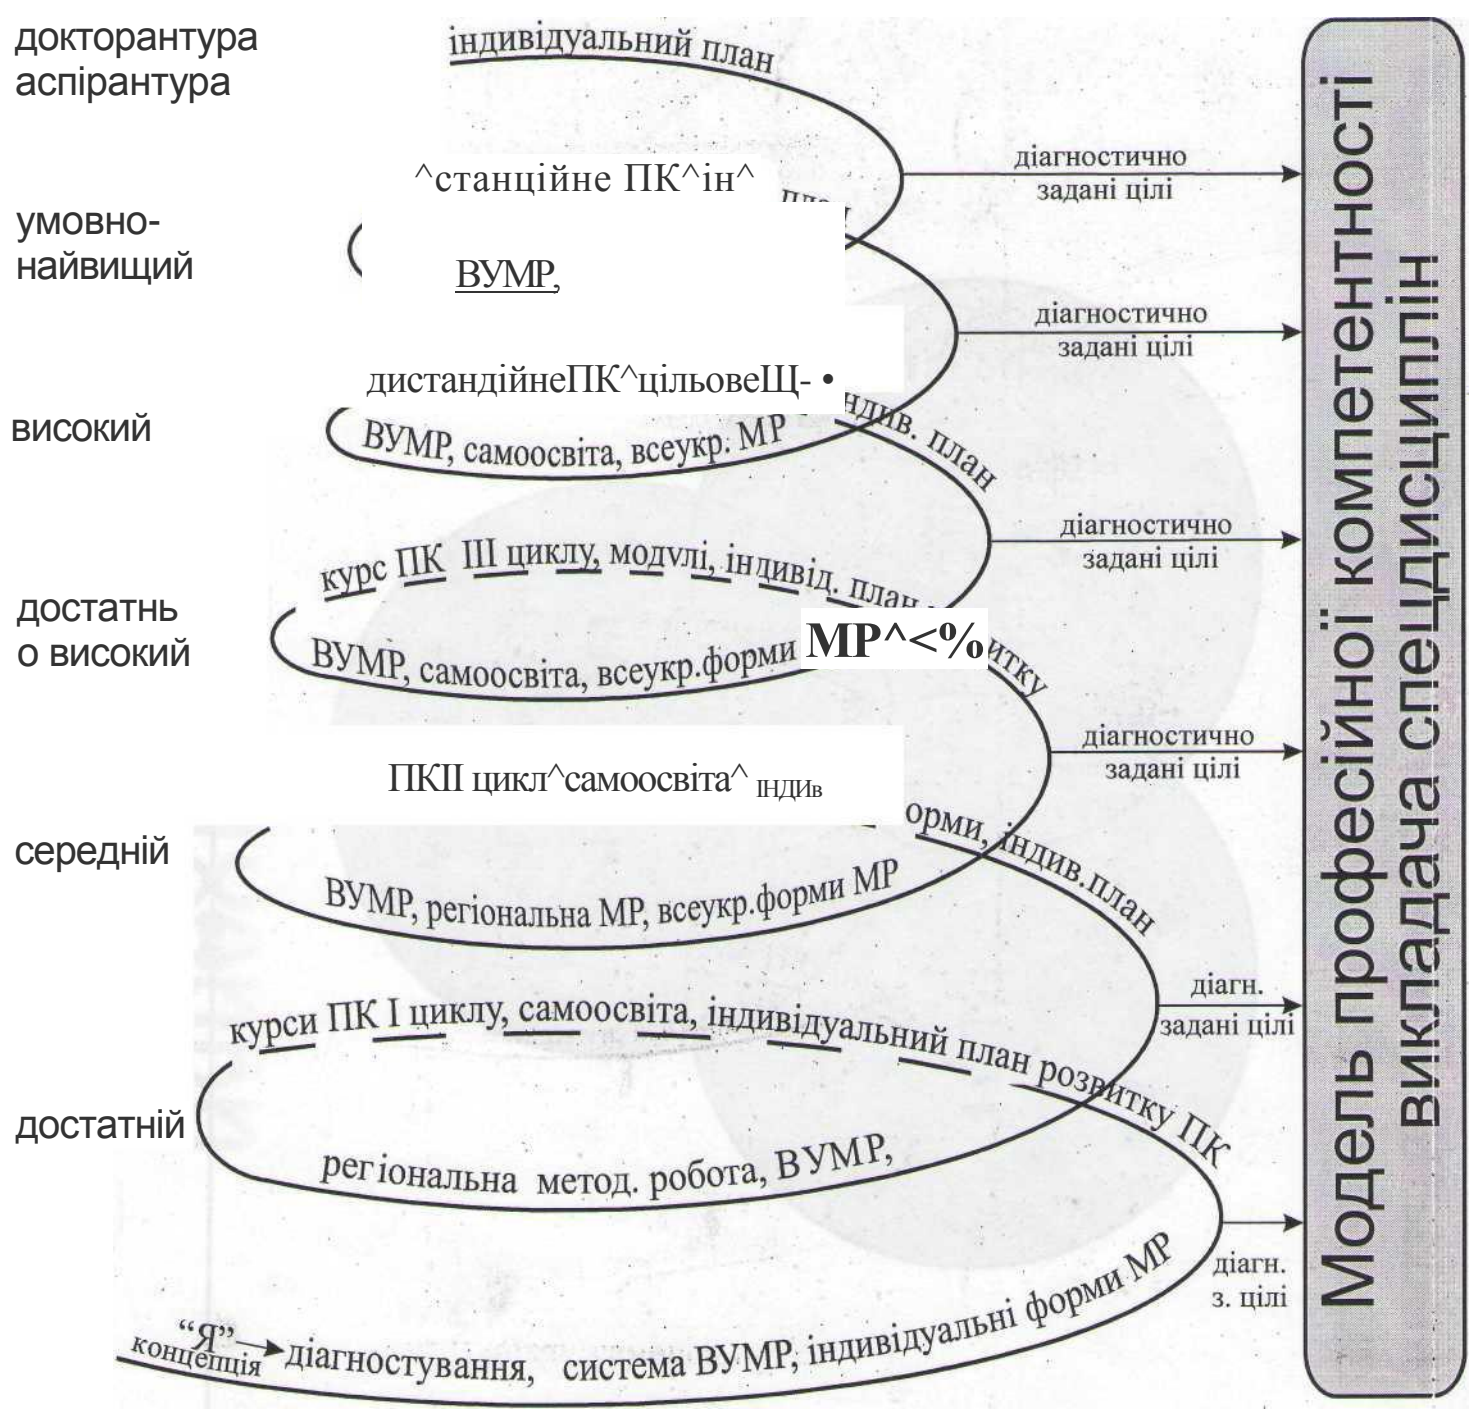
докторантура аспірантура

індивідуальний план

^станційне ПК^ін^

діагностично задані цілі

умовно-найвищий

ВУМР,

діагностично задані цілі

дистандійнеПК^цільовеЩ- •

високий

ВУМР, самоосвіта, всеукр. МР

індив. план

діагностично задані цілі

курс ПК III циклу, модулі, індивід. план

достатньо високий

ВУМР, самоосвіта, всеукр.форми МР^<%

итку

діагностично задані цілі

ПКІІ цикл^самоосвіта^ індив

орми, індив.план

середній

ВУМР, регіональна МР, всеукр.форми МР

діагн. задані цілі

курси ПК І циклу, самоосвіта, індивідуальний план розвитку ПК

достатній

регіональна метод. робота, ВУМР,

діагн. з. цілі

"Я" концепція → діагностування, система ВУМР, індивідуальні форми МР

Модель професійної компетентності викладача спецдисциплін